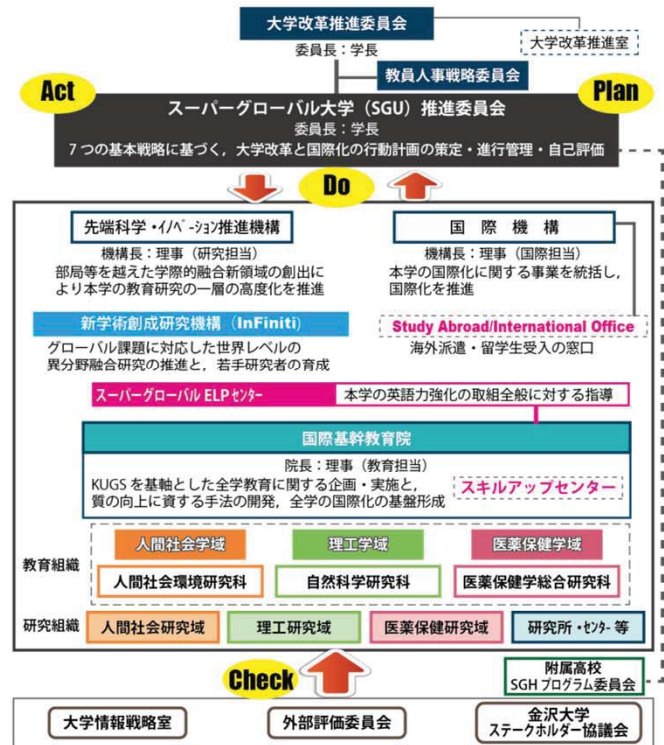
大学改革推進委員会

委員長：学長

大学改革推進室

教員人事戦略委員会

Act

Plan

スーパーグローバル大学（SGU）推進委員会

委員長：学長

７つの基本戦略に基づく，大学改革と国際化の行動計画の策定・進行管理・自己評価

Do

先端科学・イノベーション推進機構

機構長：理事（研究担当）

部局等を越えた学際的融合新領域の創出により本学の教育研究の一層の高度化を推進

国際機構

機構長：理事（国際担当）

本学の国際化に関する事業を統括し，国際化を推進

新学術創成研究機構（InFiniti）

グローバル課題に対応した世界レベルの異分野融合研究の推進と，若手研究者の育成

Study Abroad/International Office

海外派遣・留学生受入の窓口

スーパーグローバル ELP センター

本学の英語力強化の取組全般に対する指導

国際基幹教育院

院長：理事（教育担当）

KUGS を基軸とした全学教育に関する企画・実施と，質の向上に資する手法の開発，全学の国際化の基盤形成

スキルアップセンター

教育組織

人間社会学域

理工学域

医薬保健学域

人間社会環境研究科

自然科学研究科

医薬保健学総合研究科

研究組織

人間社会研究域

理工研究域

医薬保健研究域

研究所・センター等

附属高校
SGH プログラム委員会

Check

大学情報戦略室

外部評価委員会

金沢大学
ステークホルダー協議会